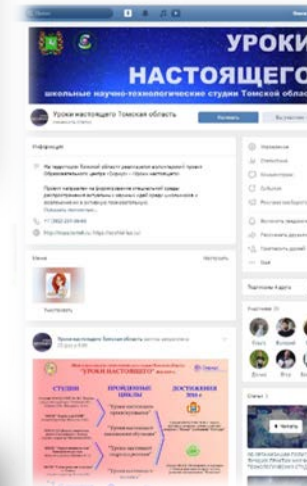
УРОКИ
НАСТОЯЩЕГО
школьные научно-технологические студии Томской области

Уроки настоящего Томская область

Написать

Информация

На территории Томской области реализуется региональный проект Образовательного центра «Сириус» – «Уроки настоящего».

Проект направлен на формирование специальной среды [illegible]

Показать полностью...

+7 (3822) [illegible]

http://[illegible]

Меню

Подписаться

Уроки настоящего Томская область

"УРОКИ НАСТОЯЩЕГО"

СТУДИИ

ПРОЙДЕННЫЕ ЦИКЛЫ

ДОСТИЖЕНИЯ

Участники

Читать